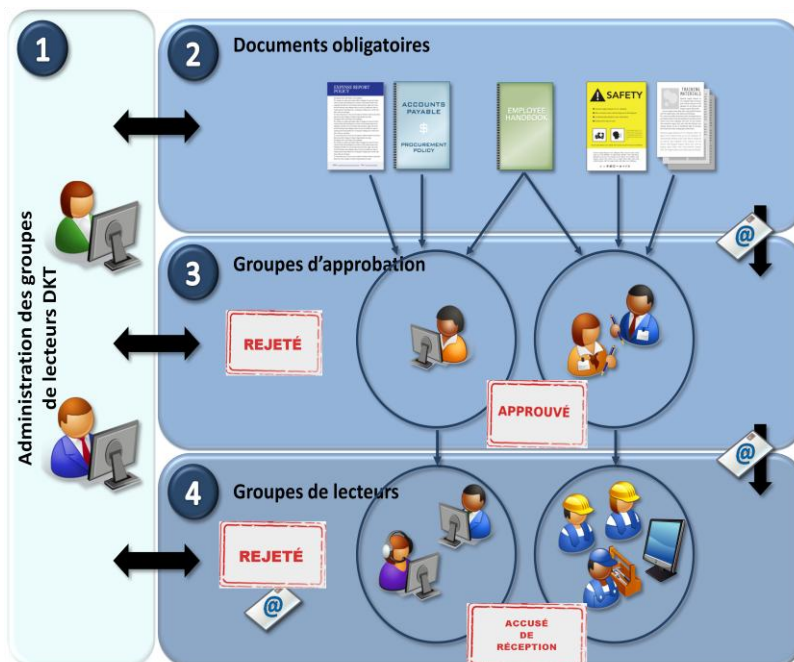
1

Administration des groupes de lecteurs DKT

2 Documents obligatoires

EXPENSE REPORT POLICY

ACCOUNTS PAYABLE

PROCUREMENT POLICY

EMPLOYEE HANDBOOK

SAFETY

TRAINING MATERIALS

@

3 Groupes d'approbation

REJETÉ

APPROUVÉ

@

4 Groupes de lecteurs

REJETÉ

@

ACCUSÉ DE RÉCEPTION